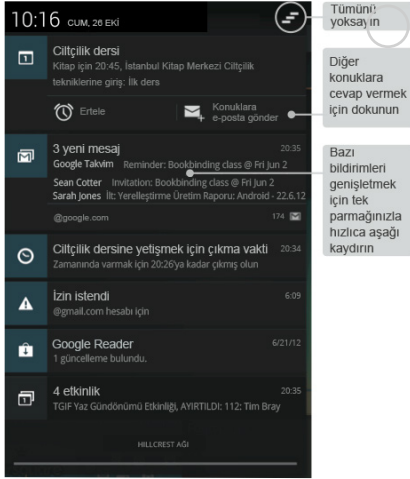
10:16 CUM, 26 EKİ

Tümünü yoksayın

Ciltçilik dersi
Kitap için 20:45, İstanbul Kitap Merkezi Ciltçilik tekniklerine giriş: İlk ders

Ertele

Konuklara e-posta gönder

Diğer konuklara cevap vermek için dokunun

3 yeni mesaj 20:35
Google Takvim Reminder: Bookbinding class @ Fri Jun 2
Sean Cotter Invitation: Bookbinding class @ Fri Jun 2
Sarah Jones İlt: Yerelleştirme Üretim Raporu: Android - 22.6.12
@google.com 174

Bazı bildirimleri genişletmek için tek parmağınızla hızlıca aşağı kaydırın

Ciltçilik dersine yetişmek için çıkma vakti 20:34
Zamanında varmak için 20:26'ya kadar çıkmış olun

İzin istendi 6:09
@gmail.com hesabı için

Google Reader 6/21/12
1 güncelleme bulundu.

4 etkinlik 20:35
TGIF Yaz Gündönümü Etkinliği, AYIRTILDI: 112: Tim Bray

HILLCREST AĞI